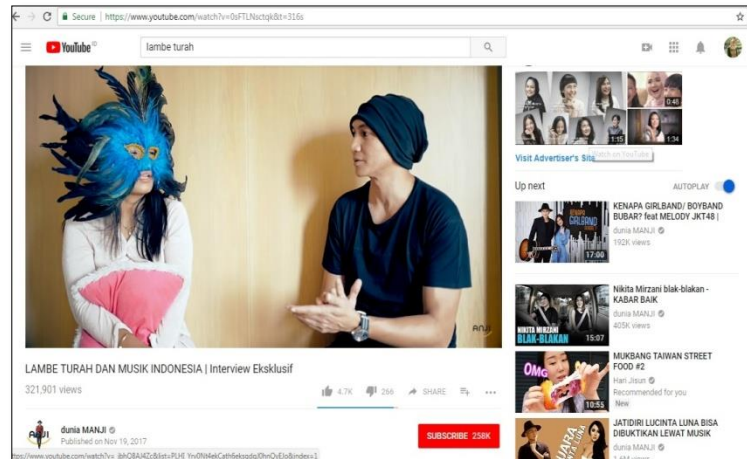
Secure | https://www.youtube.com/watch?v=0sFTLNsctqk&t=316s

YouTube

lambe turah

0:48

1:15

1:34

Visit Advertiser's Site

Watch on YouTube

Up next

AUTOPLAY

KENAPA GIRLBAND/ BOYBAND BUBAR? feat MELODY JKT48 |

dunia MANJI

192K views

17:00

Nikita Mirzani blak-blakan - KABAR BAIK

dunia MANJI

405K views

NIKITA MIRZANI BLAK-BLAKAN

15:07

MUKBANG TAIWAN STREET FOOD #2

Hari Jisun

Recommended for you

New

OMG

10:55

JATIDIRI LUCINTA LUNA BISA DIBUKTIKAN LEWAT MUSIK

dunia MANJI

MANJI

LAMBE TURAH DAN MUSIK INDONESIA | Interview Eksklusif

321,901 views

4.7K

266

SHARE

dunia MANJI

Published on Nov 19, 2017

SUBSCRIBE 258K

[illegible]